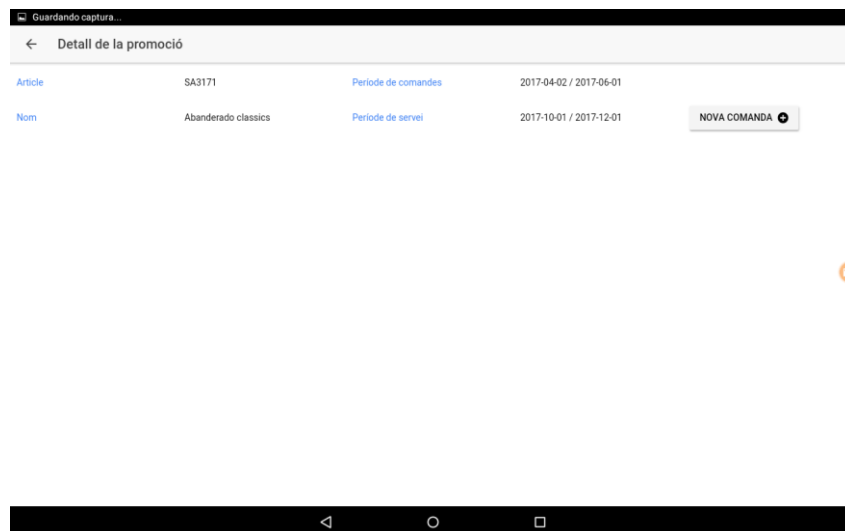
Guardando captura...

Detall de la promoció

| Article | SA3171 | Període de comandes | 2017-04-02 / 2017-06-01 | |
|---|---|---|---|---|
| Nom | Abanderado classics | Període de servei | 2017-10-01 / 2017-12-01 | NOVA COMANDA |